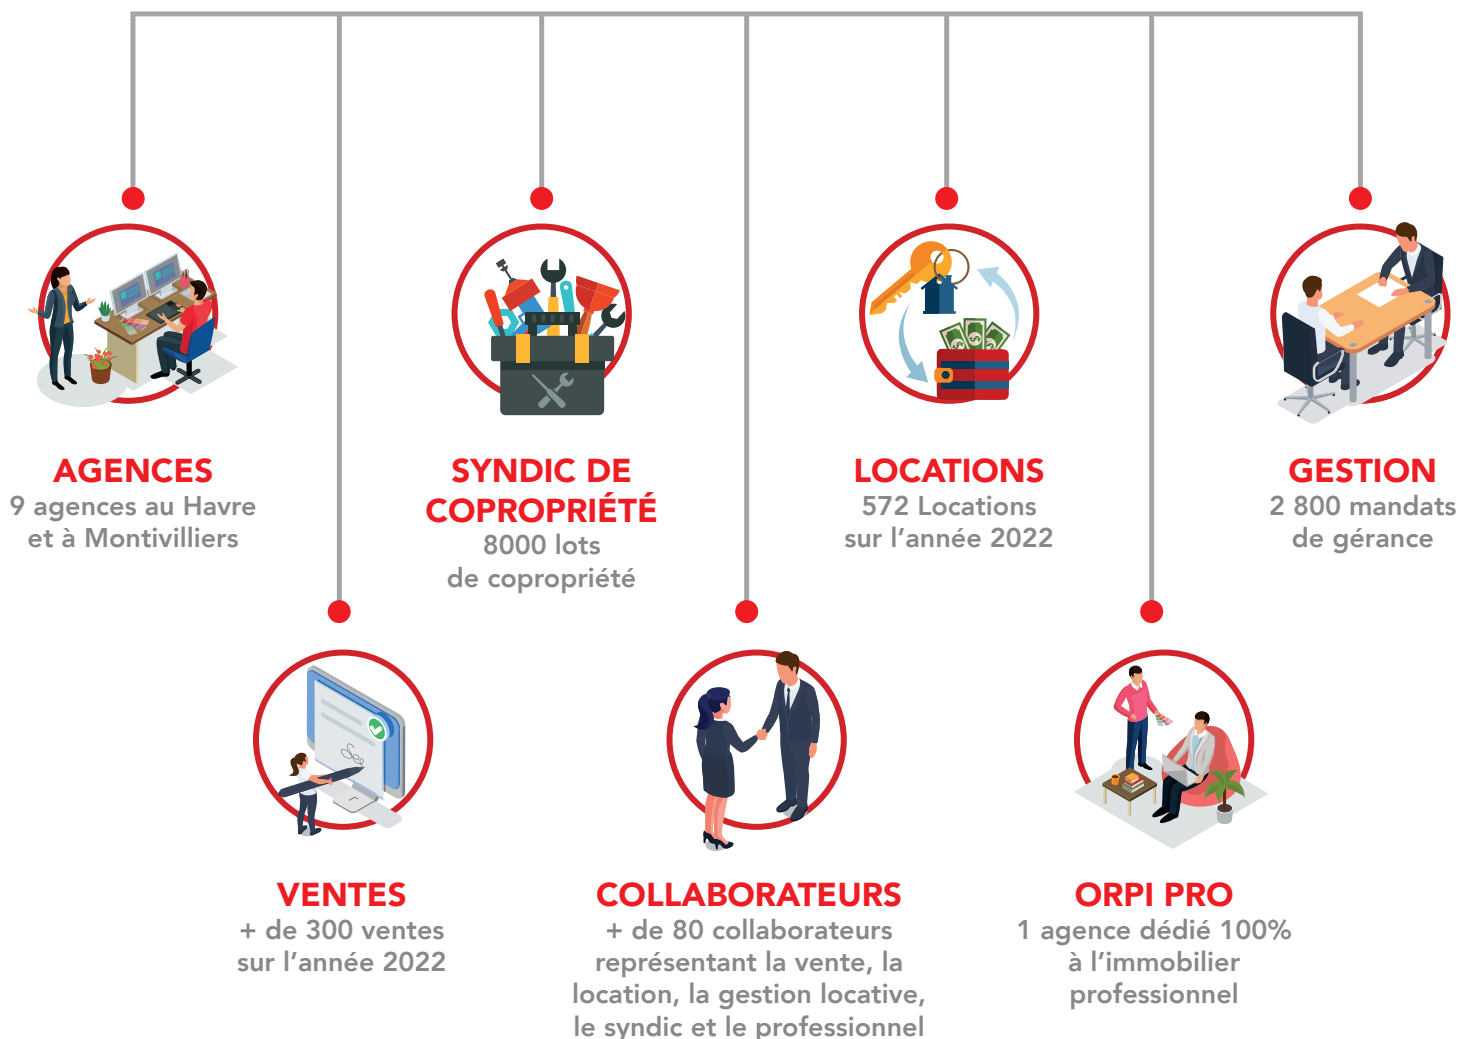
AGENCES
9 agences au Havre et à Montivilliers

SYNDIC DE COPROPRIÉTÉ
8000 lots de copropriété

LOCATIONS
572 Locations sur l'année 2022

GESTION
2 800 mandats de gérance

VENTES
+ de 300 ventes sur l'année 2022

COLLABORATEURS
+ de 80 collaborateurs représentant la vente, la location, la gestion locative, le syndic et le professionnel

ORPI PRO
1 agence dédié 100% à l'immobilier professionnel